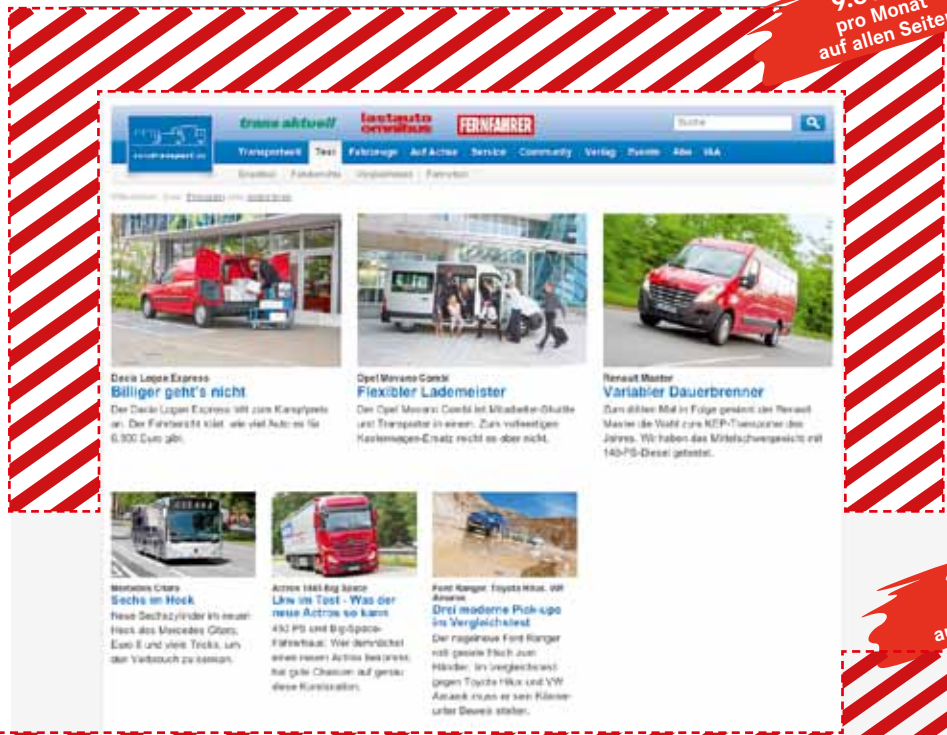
9.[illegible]
pro Monat
auf allen Seite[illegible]

eurotransport.de

trans aktuell

lastauto omnibus

FERNFAHRER

Suche

Transportwelt | Test | Fahrzeuge | Auf Achse | Service | Community | Verlag | Events | Abo | K&A

Einzeltest | Fahrberichte | Vergleichstest | Dauertest

Sie sind hier: Test > Einzeltest > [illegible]

Dacia Logan Express
Billiger geht's nicht
Der Dacia Logan Express tritt zum Kampfpreis an. Der Fahrbericht klärt, wie viel Auto es für 6.900 Euro gibt.

Opel Movano Combi
Flexibler Lademeister
Der Opel Movano Combi ist Mitarbeiter-Shuttle und Transporter in einem. Zum vollwertigen Kastenwagen-Ersatz reicht es aber nicht.

Renault Master
Variabler Dauerbrenner
Zum dritten Mal in Folge gewinnt der Renault Master die Wahl zum KEP-Transporter des Jahres. Wir haben das Mittelschwergewicht mit 140-PS-Diesel getestet.

Mercedes Citaro
Sechs im Heck
Neue Sechszylinder im neuen Heck des Mercedes Citaro, Euro 6 und viele Tricks, um den Verbrauch zu senken.

Actros 1845 Big Space
Live im Test - Was der neue Actros so kann
450 PS und Big-Space-Fahrerhaus: Wer demnächst einen neuen Actros bekommt, hat gute Chancen auf genau diese Konfiguration.

Ford Ranger, Toyota Hilux, VW Amarok
Drei moderne Pick-ups im Vergleichstest
Der nagelneue Ford Ranger roll gerade frisch zum Händler. Im Vergleichstest gegen Toyota Hilux und VW Amarok muss er sein Können unter Beweis stellen.

a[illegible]